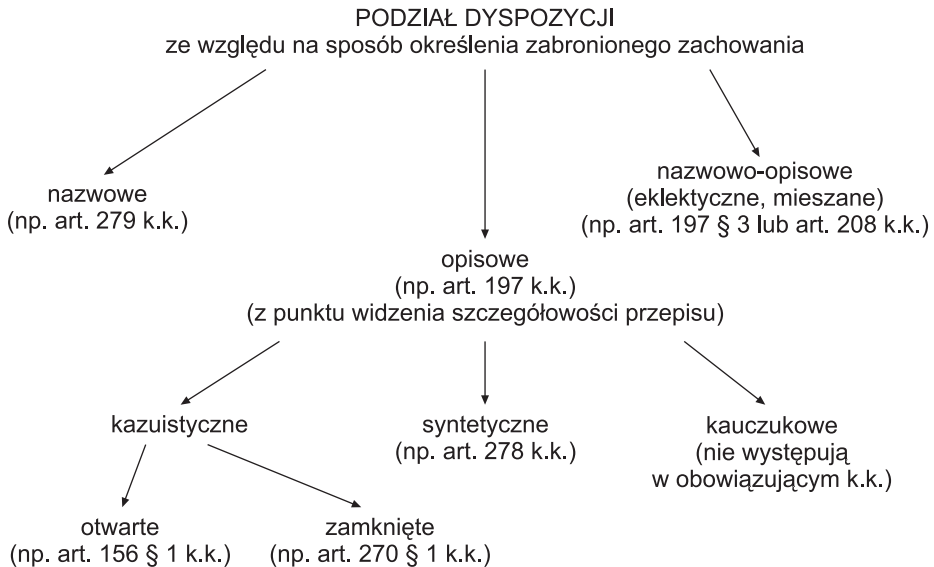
PODZIAŁ DYSPOZYCJI
ze względu na sposób określenia zabronionego zachowania

nazwowe
(np. art. 279 k.k.)

nazwowo-opisowe
(eklektyczne, mieszane)
(np. art. 197 § 3 lub art. 208 k.k.)

opisowe
(np. art. 197 k.k.)
(z punktu widzenia szczegółowości przepisu)

kazuistyczne

syntetyczne
(np. art. 278 k.k.)

kauczukowe
(nie występują
w obowiązującym k.k.)

otwarte
(np. art. 156 § 1 k.k.)

zamknięte
(np. art. 270 § 1 k.k.)